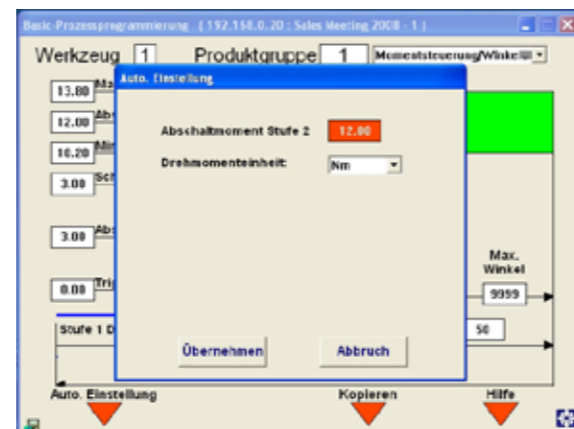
Basic-Prozessprogrammierung (192.168.0.20 : Sales Meeting 2008 - 1)

Werkzeug 1 Produktgruppe 1 Momentsteuerung/Winkel

13.80 Ma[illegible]

12.00 Ab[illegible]

10.20 Mi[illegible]

3.00 Sc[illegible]

3.00 Ab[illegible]

0.00 Tri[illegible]

Stufe 1 D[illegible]

Auto. Einstellung

Abschaltmoment Stufe 2 12.00

Drehmomenteinheit: Nm

Übernehmen Abbruch

Max. Winkel

9999

50

Auto. Einstellung Kopieren Hilfe